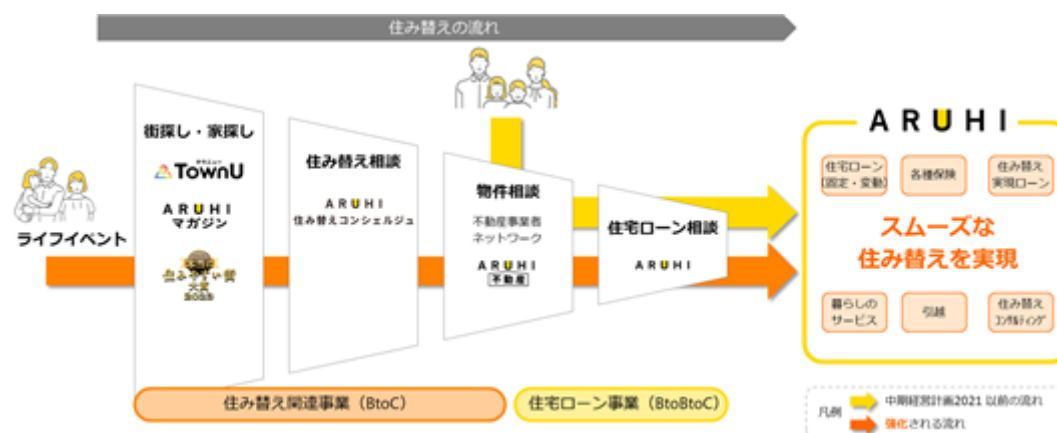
住み替えの流れ

ライフイベント

街探し・家探し

TownU

ARUHI マガジン

住みたい街大賞 2022

住み替え相談

ARUHI 住み替えコンシェルジュ

物件相談

不動産事業者ネットワーク

ARUHI 不動産

住宅ローン相談

ARUHI

ARUHI

住宅ローン（固定・変動）

各種保険

住み替え実現ローン

スムーズな住み替えを実現

暮らしのサービス

引越

住み替えコンサルティング

住み替え関連事業（BtoC）

住宅ローン事業（BtoBtoC）

凡例

中期経営計画2021 以前の流れ

強化される流れ